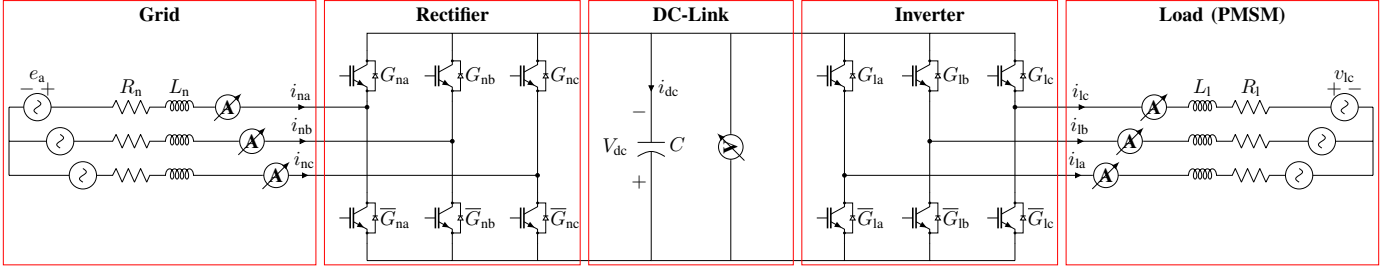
Grid

Rectifier

DC-Link

Inverter

Load (PMSM)

$e_a$
$-$ $+$
$R_n$
$L_n$
A
A
A
$i_{na}$
$i_{nb}$
$i_{nc}$

$G_{na}$
$G_{nb}$
$G_{nc}$
$\overline{G}_{na}$
$\overline{G}_{nb}$
$\overline{G}_{nc}$

$i_{dc}$
$-$
$V_{dc}$
$C$
$+$

$G_{la}$
$G_{lb}$
$G_{lc}$
$\overline{G}_{la}$
$\overline{G}_{lb}$
$\overline{G}_{lc}$

$i_{lc}$
$i_{lb}$
$i_{la}$
A
A
A
$L_l$
$R_l$
$v_{lc}$
$+$ $-$